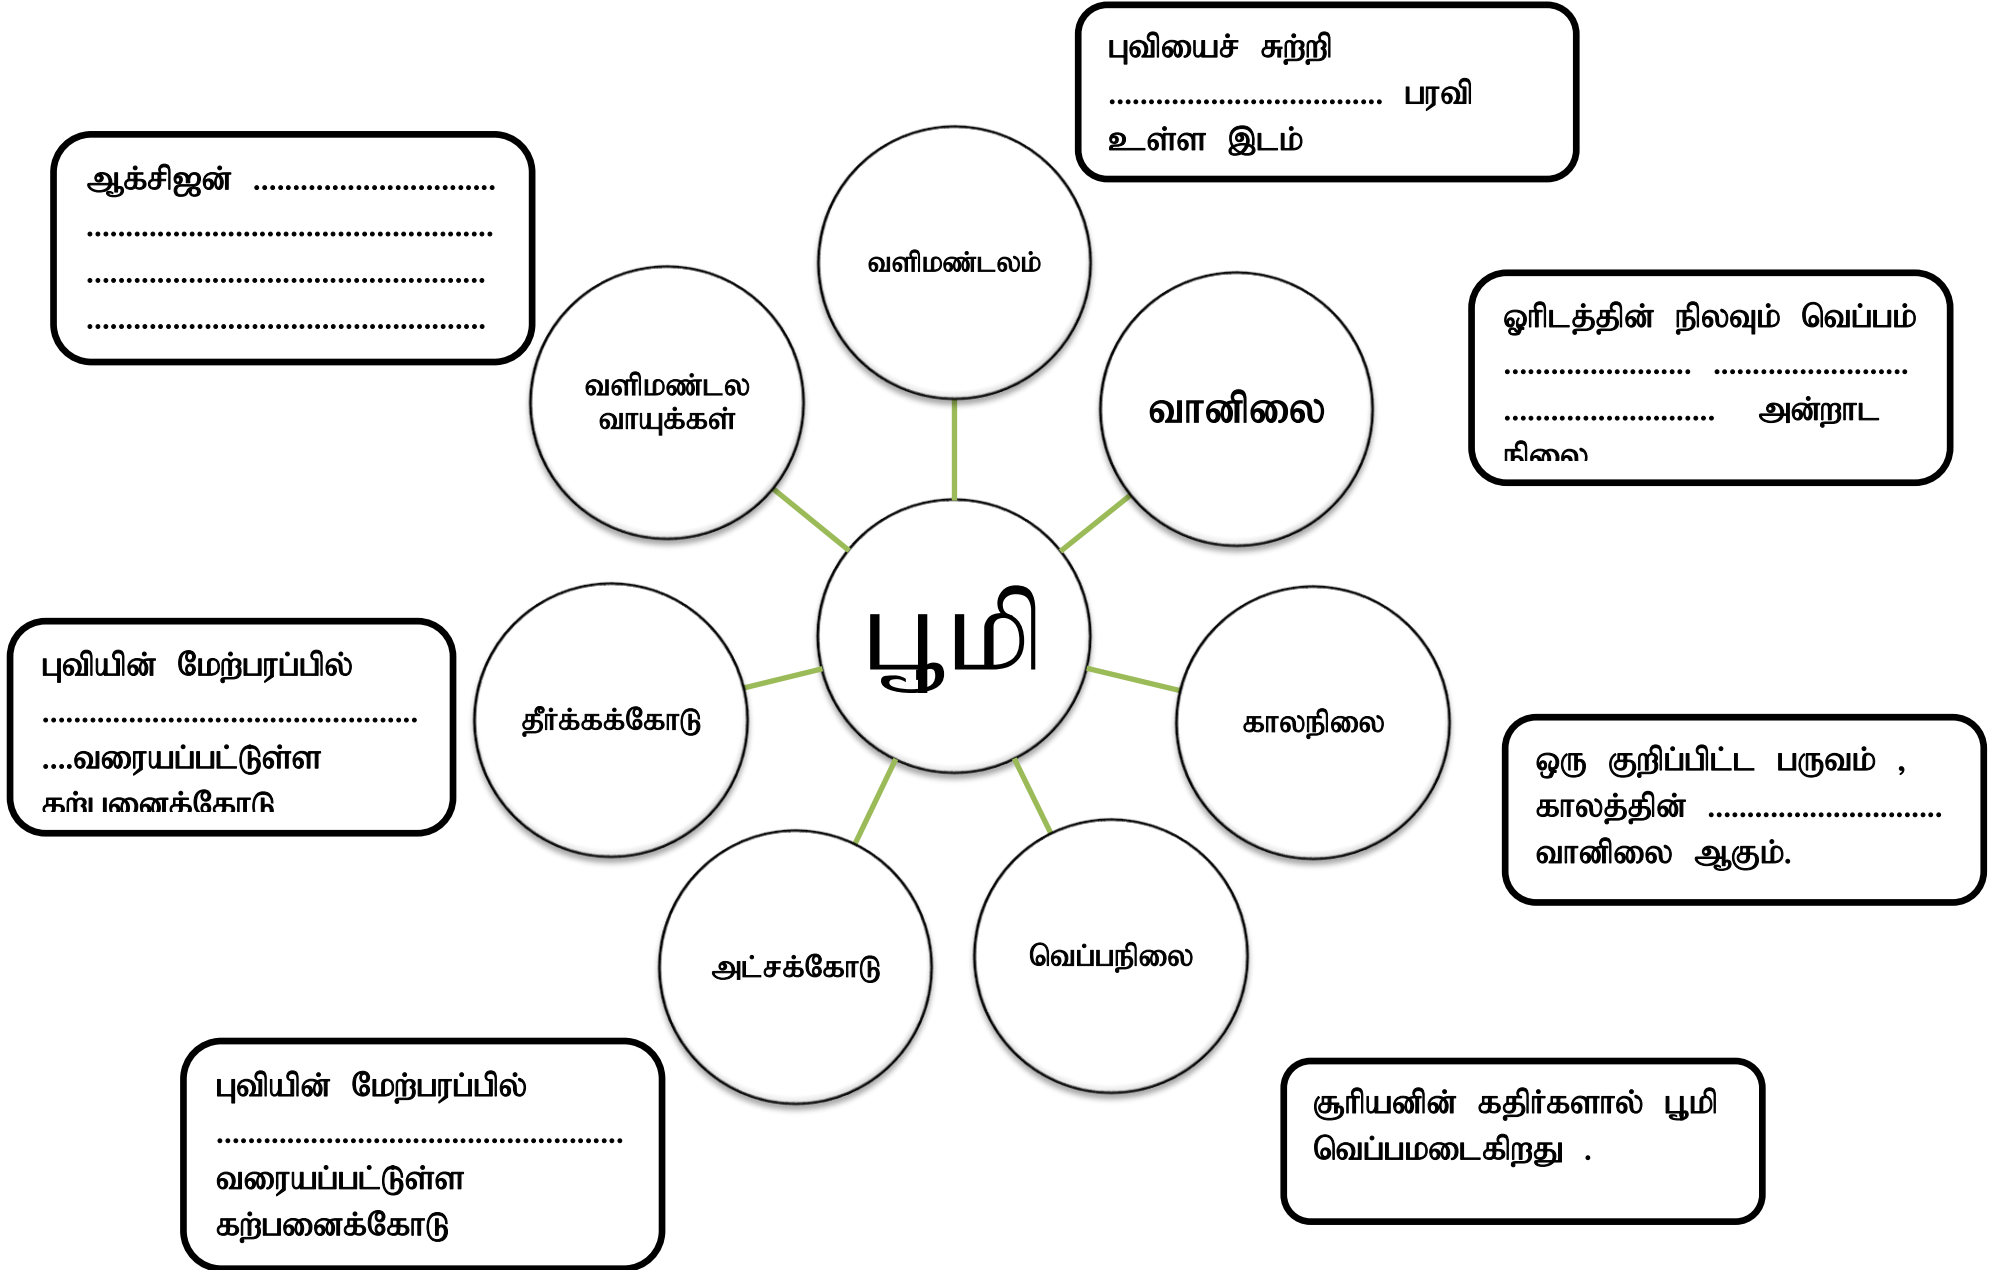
புவியைச் சுற்றி ................................. பரவி உள்ள இடம்

ஆக்சிஜன் ..............................
..................................................
..................................................
..................................................

வளிமண்டலம்

வளிமண்டல வாயுக்கள்

வானிலை

ஓரிடத்தின் நிலவும் வெப்பம் ......................... ......................... ......................... அன்றாட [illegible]

பூமி

புவியின் மேற்பரப்பில் ..................................................
....வரையப்பட்டுள்ள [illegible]

தீர்க்கக்கோடு

காலநிலை

ஒரு குறிப்பிட்ட பருவம் , காலத்தின் .............................. வானிலை ஆகும்.

அட்சக்கோடு

வெப்பநிலை

புவியின் மேற்பரப்பில் ..................................................
வரையப்பட்டுள்ள கற்பனைக்கோடு

சூரியனின் கதிர்களால் பூமி வெப்பமடைகிறது .